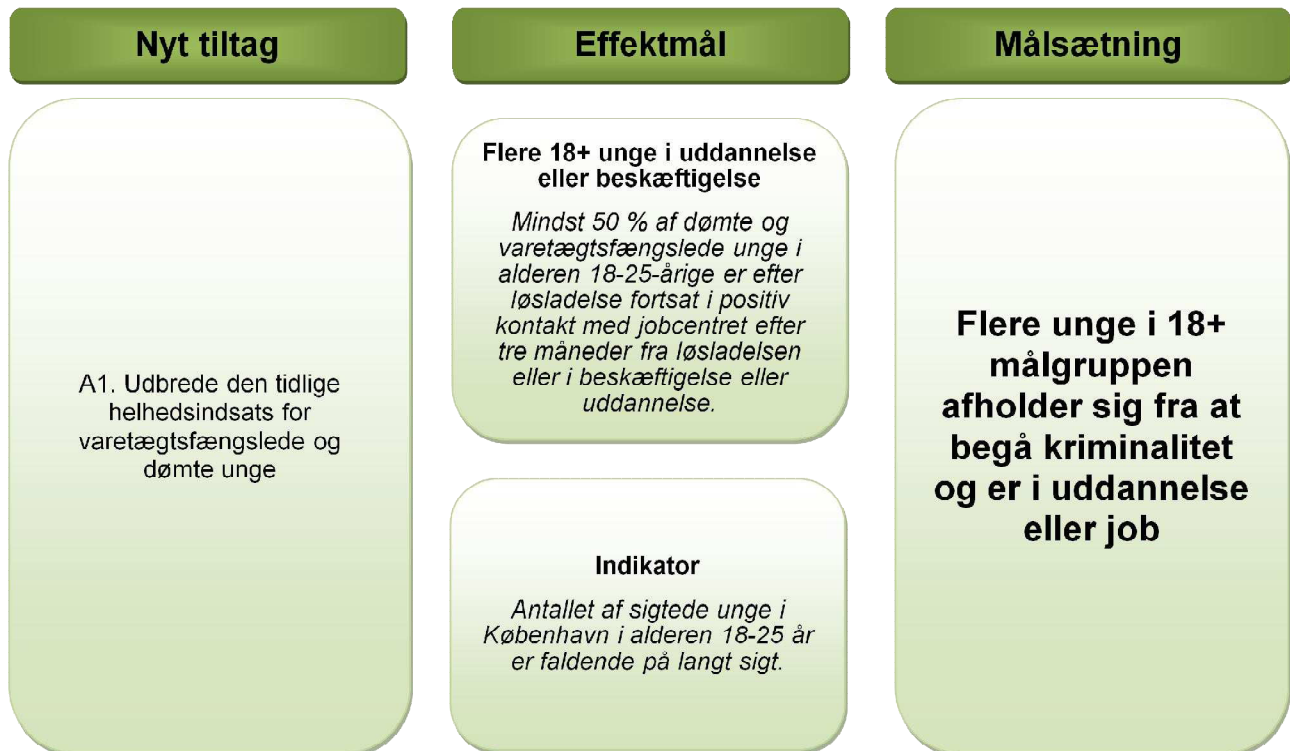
Nyt tiltag

Effektmål

Målsætning

A1. Udbrede den tidlige helhedsindsats for varetægtsfængslede og dømte unge

Flere 18+ unge i uddannelse eller beskæftigelse

Mindst 50 % af dømte og varetægtsfængslede unge i alderen 18-25-årige er efter løsladelse fortsat i positiv kontakt med jobcentret efter tre måneder fra løsladelsen eller i beskæftigelse eller uddannelse.

Indikator

Antallet af sigtede unge i København i alderen 18-25 år er faldende på langt sigt.

Flere unge i 18+ målgruppen afholder sig fra at begå kriminalitet og er i uddannelse eller job